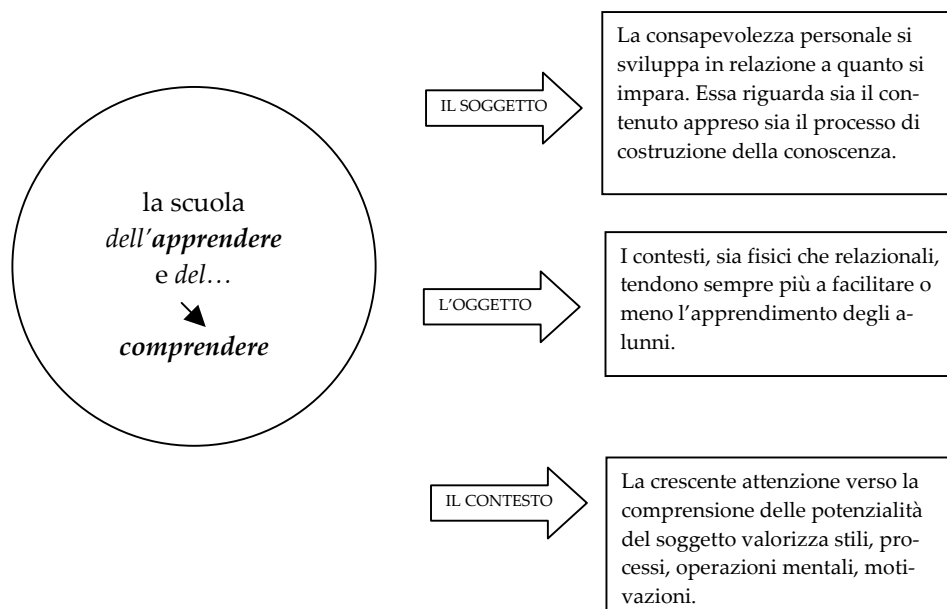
la scuola
dell'apprendere
e del…
comprendere

IL SOGGETTO

La consapevolezza personale si sviluppa in relazione a quanto si impara. Essa riguarda sia il contenuto appreso sia il processo di costruzione della conoscenza.

L'OGGETTO

I contesti, sia fisici che relazionali, tendono sempre più a facilitare o meno l'apprendimento degli alunni.

IL CONTESTO

La crescente attenzione verso la comprensione delle potenzialità del soggetto valorizza stili, processi, operazioni mentali, motivazioni.